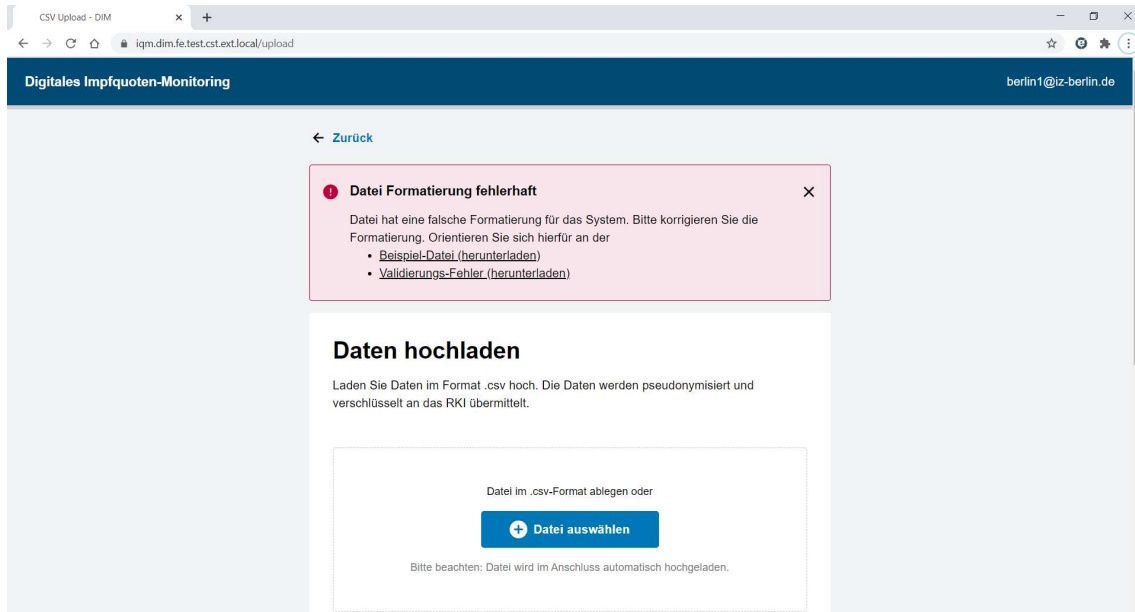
CSV Upload - DIM × +

iqm.dim.fe.test.cst.ext.local/upload

Digitales Impfquoten-Monitoring

berlin1@iz-berlin.de

← Zurück

Datei Formatierung fehlerhaft

Datei hat eine falsche Formatierung für das System. Bitte korrigieren Sie die Formatierung. Orientieren Sie sich hierfür an der

- Beispiel-Datei (herunterladen)
- Validierungs-Fehler (herunterladen)

Daten hochladen

Laden Sie Daten im Format .csv hoch. Die Daten werden pseudonymisiert und verschlüsselt an das RKI übermittelt.

Datei im .csv-Format ablegen oder

Datei auswählen

Bitte beachten: Datei wird im Anschluss automatisch hochgeladen.